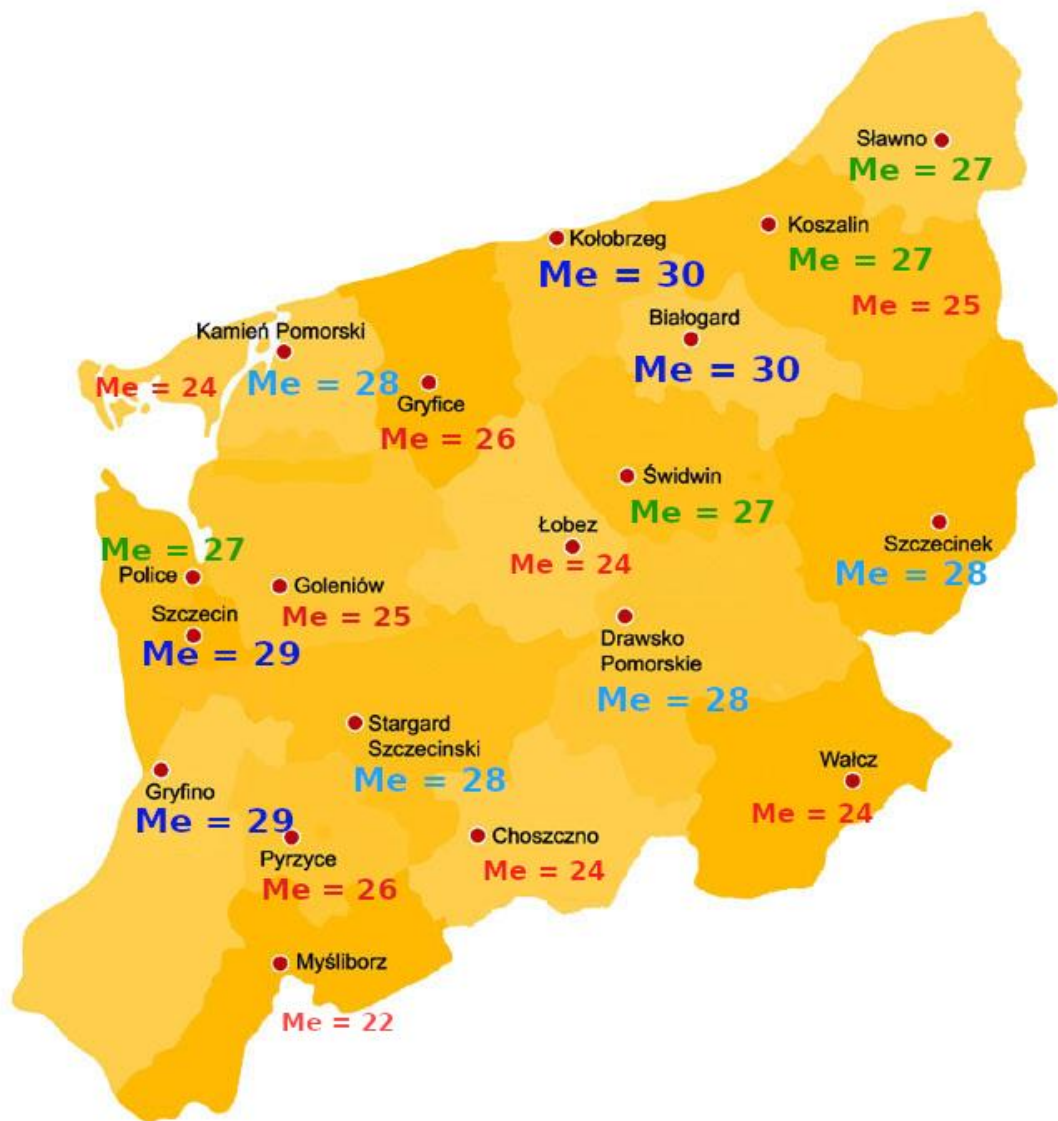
Sławno
Me = 27
Koszalin
Me = 27
Me = 25
Kołobrzeg
Me = 30
Białogard
Me = 30
Kamień Pomorski
Me = 24
Me = 28
Gryfice
Me = 26
Świdwin
Me = 27
Łobez
Me = 24
Szczecinek
Me = 28
Me = 27
Police
Goleniów
Me = 25
Szczecin
Me = 29
Drawsko Pomorskie
Me = 28
Stargard Szczecinski
Me = 28
Wałcz
Me = 24
Gryfino
Me = 29
Pyrzyce
Me = 26
Choszczno
Me = 24
Myśliborz
Me = 22